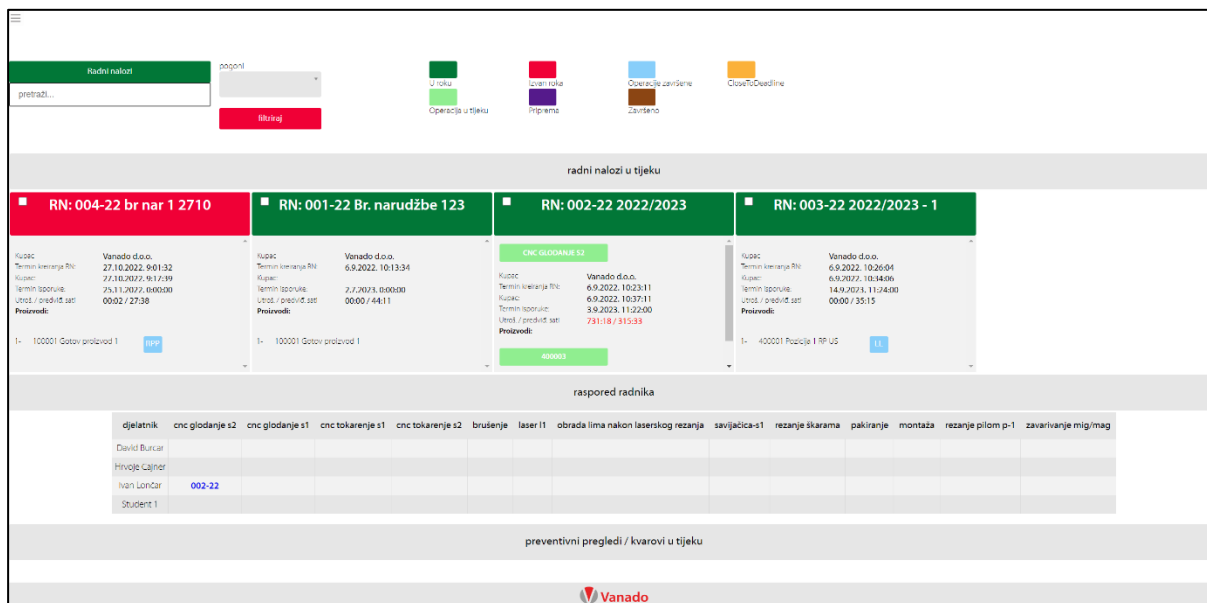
Radni nalozi

pretraži...

pogoni

filtriraj

U roku
Izvan roka
Operacije završene
CloseToDeadline
Operacije u tijeku
Priprema
Završeno

radni nalozi u tijeku

RN: 004-22 br nar 1 2710

Kupac: Vanado d.o.o.
Termin kreiranja RN: 27.10.2022. 9:01:32
Kupac: 27.10.2022. 9:17:39
Termin isporuke: 25.11.2022. 0:00:00
Utroš. / predviđ. sati 00:02 / 27:38
Proizvodi:

1- 100001 Gotov proizvod 1 RPP

RN: 001-22 Br. narudžbe 123

Kupac: Vanado d.o.o.
Termin kreiranja RN: 6.9.2022. 10:13:34
Kupac:
Termin isporuke: 2.7.2023. 0:00:00
Utroš. / predviđ. sati 00:00 / 44:11
Proizvodi:

1- 100001 Gotov proizvod 1

RN: 002-22 2022/2023

CNC GLODANJE S2

Kupac: Vanado d.o.o.
Termin kreiranja RN: 6.9.2022. 10:23:11
Kupac: 6.9.2022. 10:37:11
Termin isporuke: 3.9.2023. 11:22:00
Utroš. / predviđ. sati 731:18 / 315:33
Proizvodi:

400003

RN: 003-22 2022/2023 - 1

Kupac: Vanado d.o.o.
Termin kreiranja RN: 6.9.2022. 10:26:04
Kupac: 6.9.2022. 10:34:06
Termin isporuke: 14.9.2023. 11:24:00
Utroš. / predviđ. sati 00:00 / 35:15
Proizvodi:

1- 400001 Pozicija 1 RP US I.L.

raspored radnika

| djelatnik | cnc glodanje s2 | cnc glodanje s1 | cnc tokarenje s1 | cnc tokarenje s2 | brušenje | laser l1 | obrada lima nakon laserskog rezanja | savijačica-s1 | rezanje škarama | pakiranje | montaža | rezanje pilom p-1 | zavarivanje mig/mag |
|---|---|---|---|---|---|---|---|---|---|---|---|---|---|
| David Burcar | | | | | | | | | | | | | |
| Hrvoje Cajner | | | | | | | | | | | | | |
| Ivan Lončar | 002-22 | | | | | | | | | | | | |
| Student 1 | | | | | | | | | | | | | |

preventivni pregledi / kvarovi u tijeku

Vanado